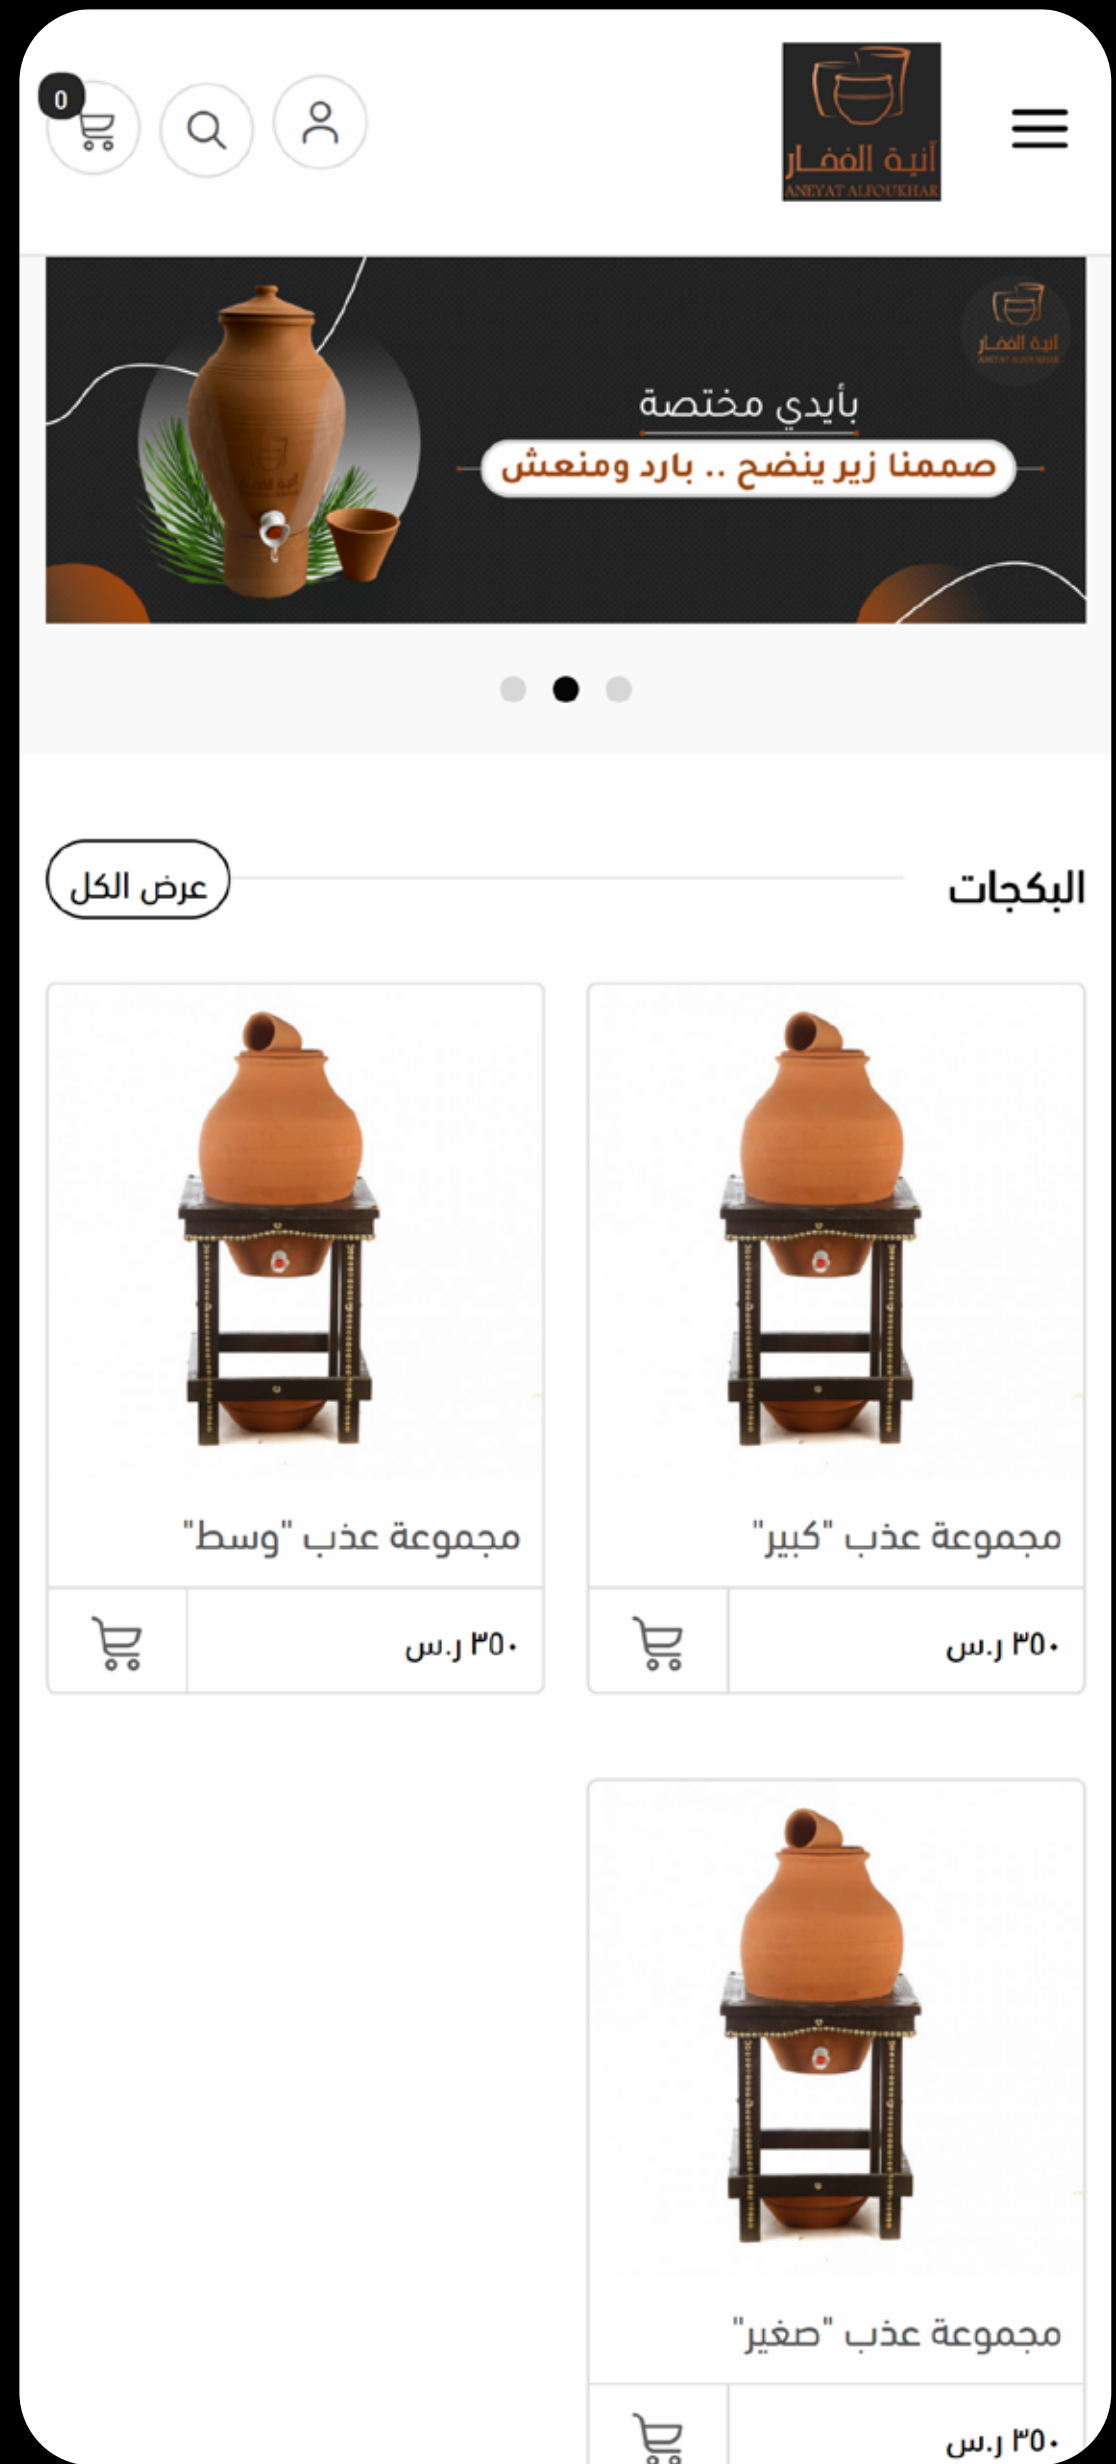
0

آنية الفخار
ANEYAT ALFOUKHAR

آنية الفخار
ANEYAT ALFOUKHAR

بأيدي مختصة

صممنا زير ينضح .. بارد ومنعش

البكجات

عرض الكل

مجموعة عذب "كبير"

٣٥٠ ر.س

مجموعة عذب "وسط"

٣٥٠ ر.س

مجموعة عذب "صغير"

٣٥٠ ر.س